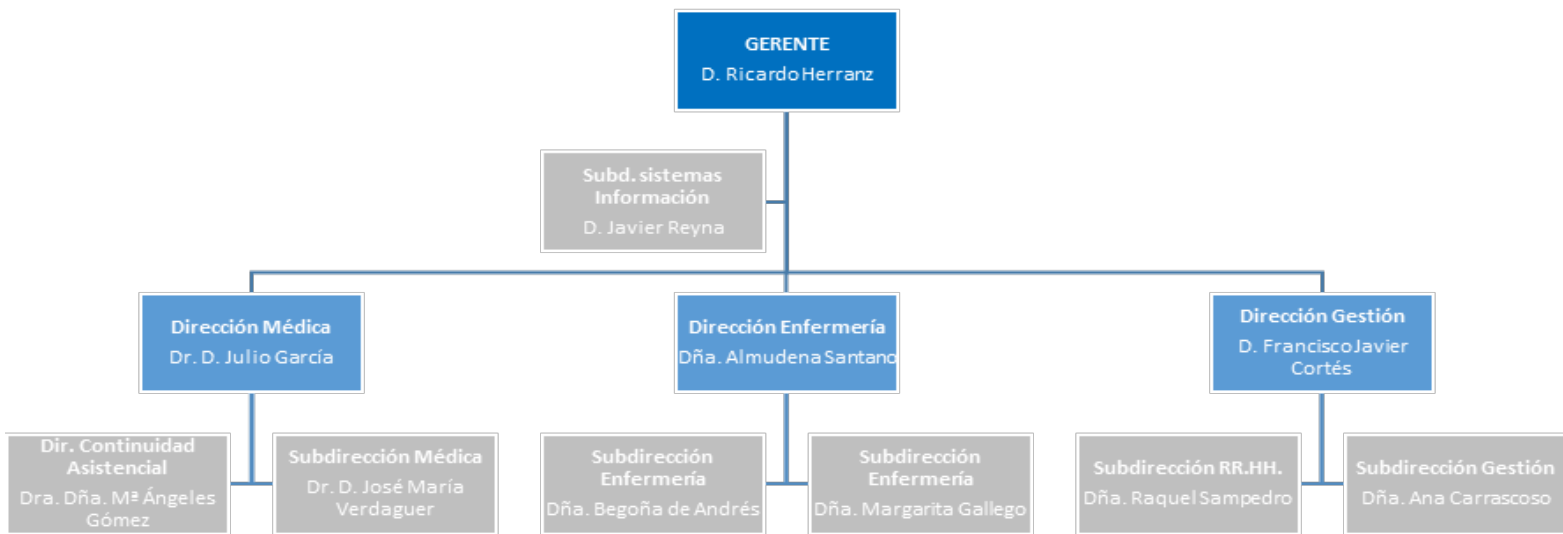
GERENTE
D. Ricardo Herranz

Subd. sistemas Información
D. Javier Reyna

Dirección Médica
Dr. D. Julio García

Dirección Enfermería
Dña. Almudena Santano

Dirección Gestión
D. Francisco Javier Cortés

Dir. Continuidad Asistencial
Dra. Dña. Mª Ángeles Gómez

Subdirección Médica
Dr. D. José María Verdaguer

Subdirección Enfermería
Dña. Begoña de Andrés

Subdirección Enfermería
Dña. Margarita Gallego

Subdirección RR.HH.
Dña. Raquel Sampedro

Subdirección Gestión
Dña. Ana Carrascoso